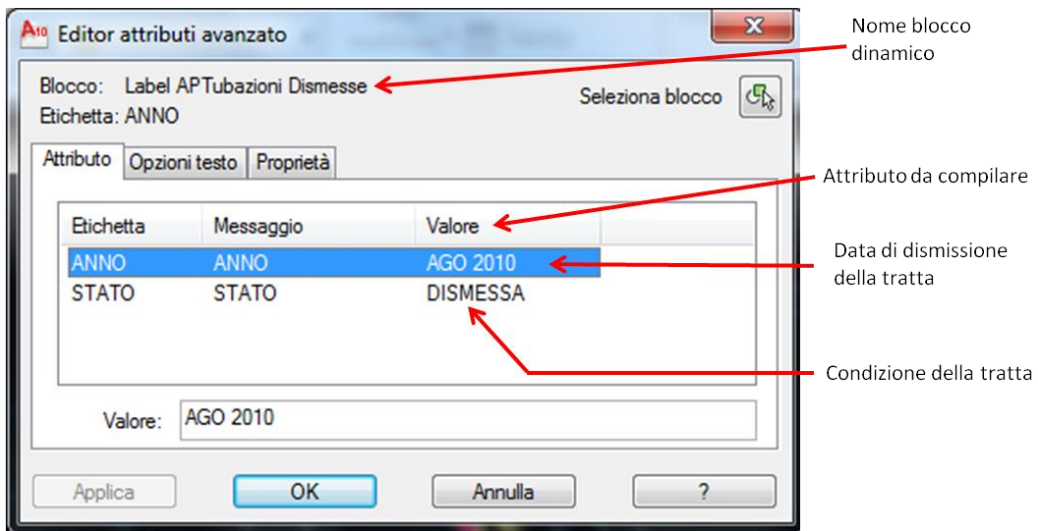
Editor attributi avanzato

Nome blocco dinamico

Blocco: Label APTubazioni Dismesse

Etichetta: ANNO

Seleziona blocco

Attributo | Opzioni testo | Proprietà

Attributo da compilare

| Etichetta | Messaggio | Valore |
|---|---|---|
| ANNO | ANNO | AGO 2010 |
| STATO | STATO | DISMESSA |

Data di dismissione della tratta

Condizione della tratta

Valore: AGO 2010

Applica | OK | Annulla | ?